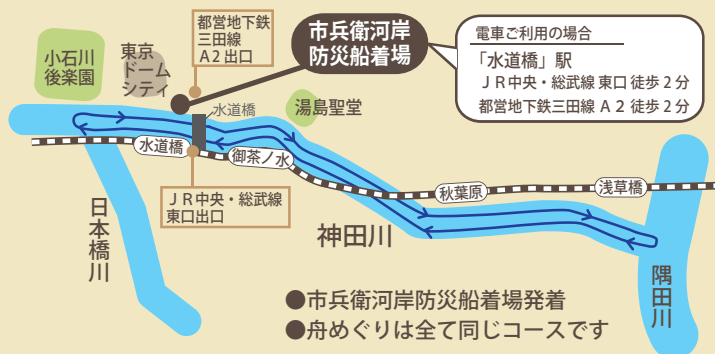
都営地下鉄
三田線
A2出口

市兵衛河岸
防災船着場

電車ご利用の場合
「水道橋」駅
ＪＲ中央・総武線 東口 徒歩２分
都営地下鉄三田線 Ａ２ 徒歩２分

小石川
後楽園

東京
ドーム
シティ

水道橋

湯島聖堂

水道橋

御茶ノ水

秋葉原

浅草橋

ＪＲ中央・総武線
東口出口

日本橋川

神田川

隅田川

●市兵衛河岸防災船着場発着
●舟めぐりは全て同じコースです